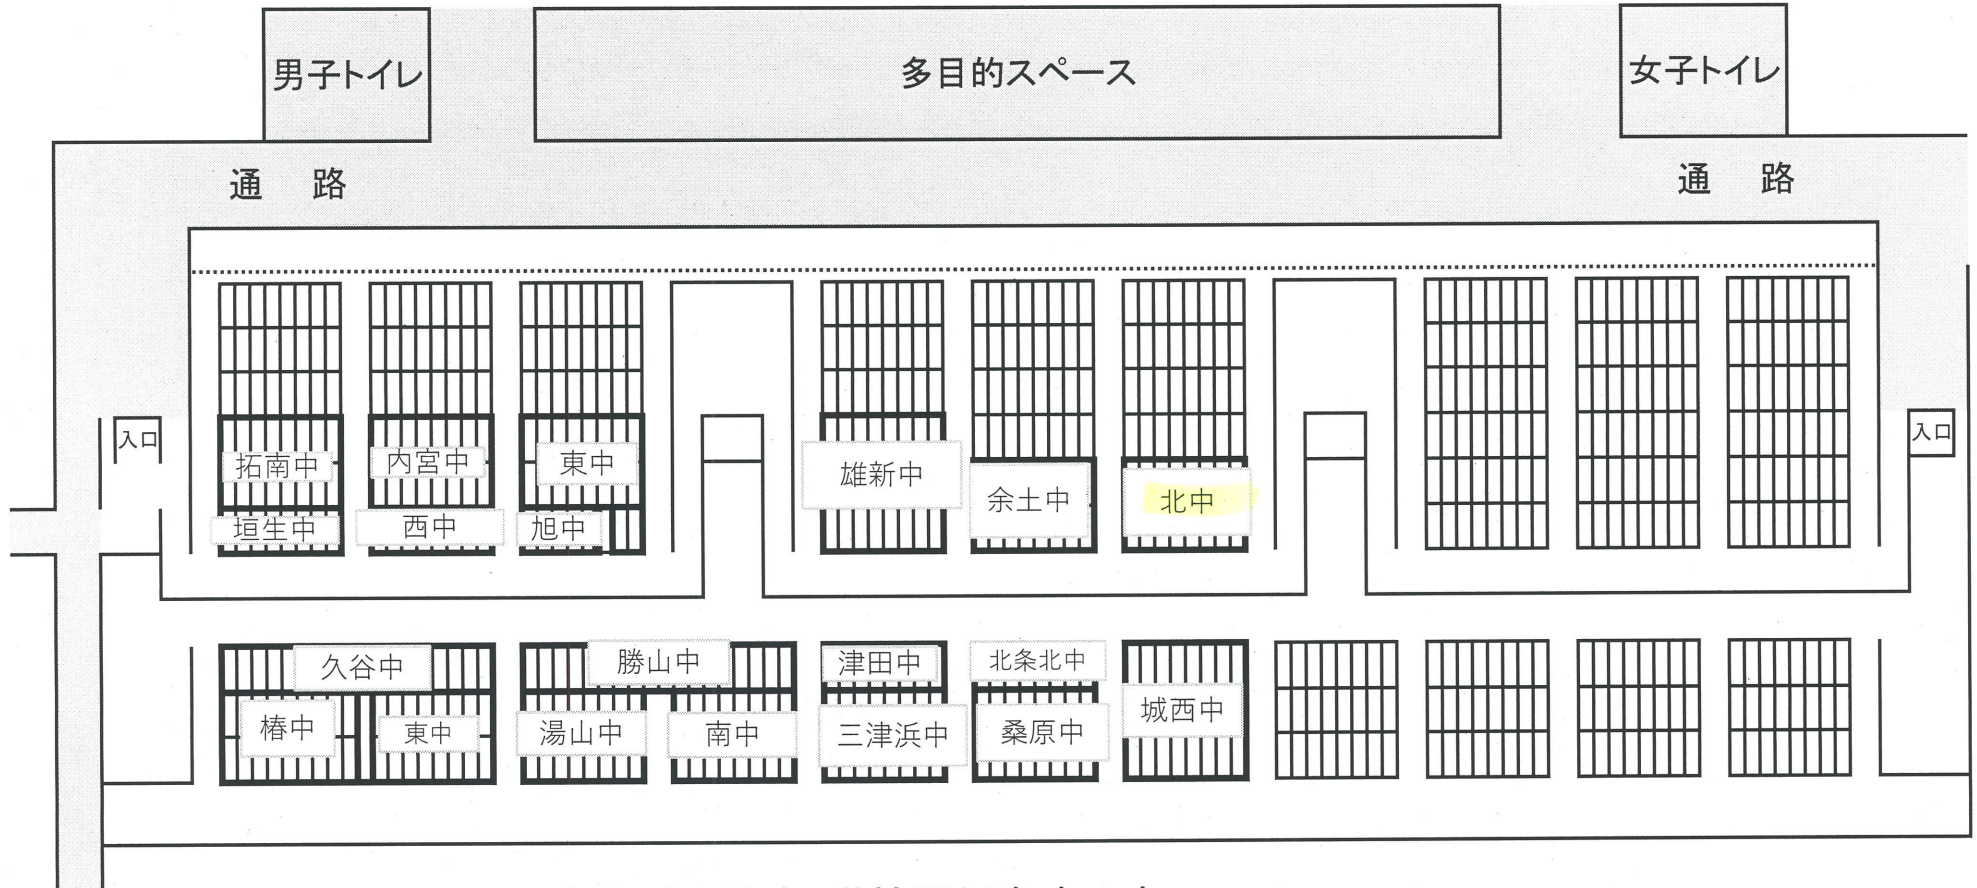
男子トイレ

多目的スペース

女子トイレ

通　路

通　路

入口

拓南中

内宮中

東中

垣生中

西中

旭中

雄新中

余土中

北中

入口

久谷中

勝山中

津田中

北条北中

城西中

椿中

東中

湯山中

南中

三津浜中

桑原中